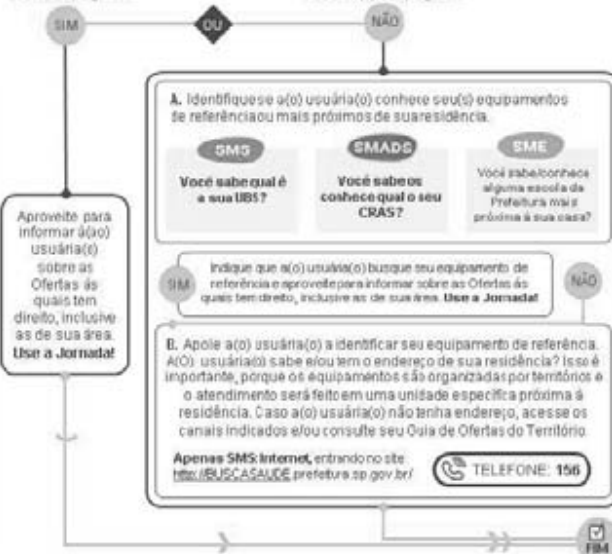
SIM

OU

NÃO

A. Identifique se a(o) usuária(o) conhece seu(s) equipamentos de referência ou mais próximos de sua residência.

SMS
Você sabe qual é a sua UBS?

SMADS
Você sabe ou conhece qual o seu CRAS?

SME
Você sabe/conhece alguma escola da Prefeitura mais próxima à sua casa?

Aproveite para informar à(ao) usuária(o) sobre as Ofertas às quais tem direito, inclusive as de sua área. Use a Jornada!

SIM

Indique que a(o) usuária(o) busque seu equipamento de referência e aproveite para informar sobre as Ofertas às quais tem direito, inclusive as de sua área. Use a Jornada!

NÃO

B. Apoie a(o) usuária(o) a identificar seu equipamento de referência. A(O) usuária(o) sabe e/ou tem o endereço de sua residência? Isso é importante, porque os equipamentos são organizados por territórios e o atendimento será feito em uma unidade específica próxima à residência. Caso a(o) usuária(o) não tenha endereço, acesse os canais indicados e/ou consulte seu Guia de Ofertas do Território.

Apenas SMS: Internet, entrando no site http://BUSCASAUDE.prefeitura.sp.gov.br/

TELEFONE: 156

FIM